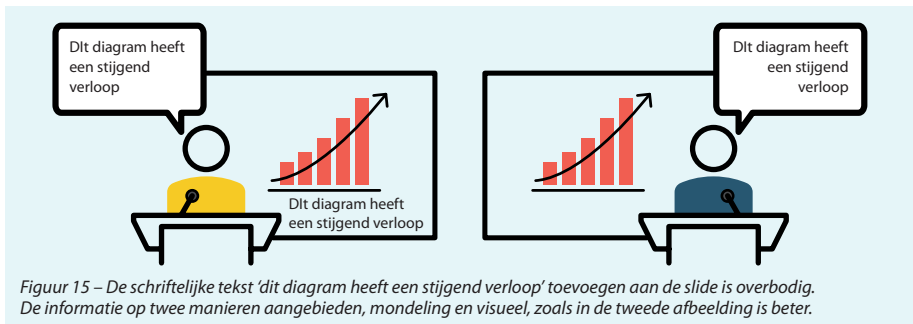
DIt diagram heeft een stijgend verloop

DIt diagram heeft een stijgend verloop

DIt diagram heeft een stijgend verloop

Figuur 15 – De schriftelijke tekst 'dit diagram heeft een stijgend verloop' toevoegen aan de slide is overbodig. De informatie op twee manieren aangebieden, mondeling en visueel, zoals in de tweede afbeelding is beter.